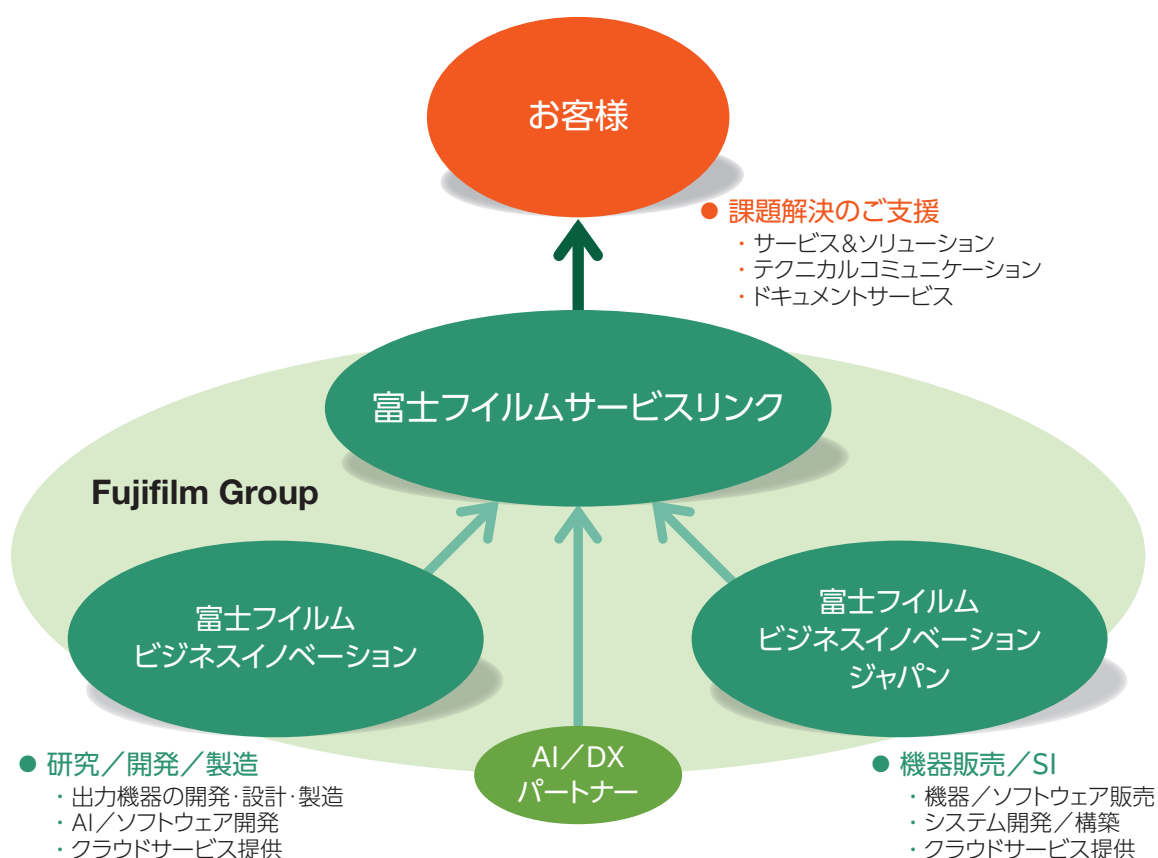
お客様

● 課題解決のご支援
・サービス&ソリューション
・テクニカルコミュニケーション
・ドキュメントサービス

富士フイルムサービスリンク

Fujifilm Group

富士フイルム
ビジネスイノベーション

富士フイルム
ビジネスイノベーション
ジャパン

AI／DX
パートナー

● 研究／開発／製造
・出力機器の開発·設計·製造
・AI／ソフトウェア開発
・クラウドサービス提供

● 機器販売／SI
・機器／ソフトウェア販売
・システム開発／構築
・クラウドサービス提供